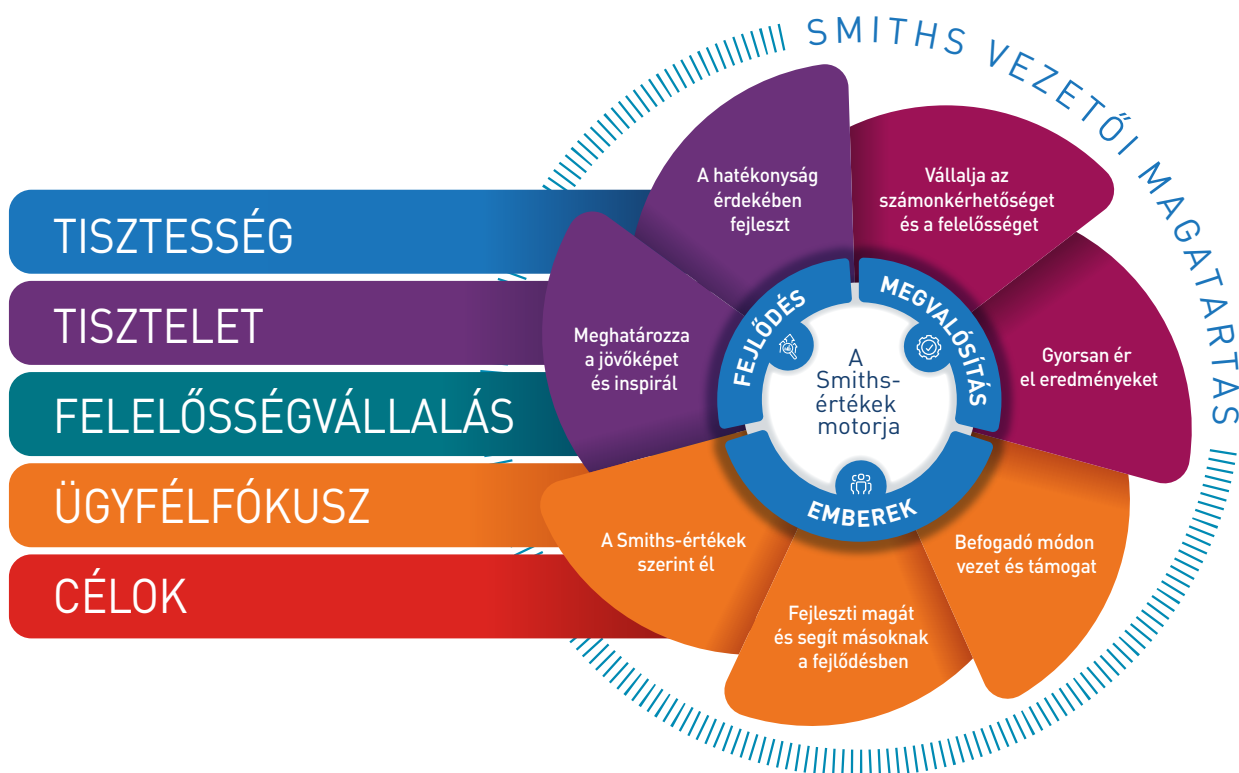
SMITHS VEZETŐI MAGATARTÁS

TISZTESSÉG

TISZTELET

FELELŐSSÉGVÁLLALÁS

ÜGYFÉLFÓKUSZ

CÉLOK

A hatékonyság érdekében fejleszt

Vállalja az számonkérhetőséget és a felelősséget

Meghatározza a jövőképet és inspirál

FEJLŐDÉS

MEGVALÓSÍTÁS

A Smiths-értékek motorja

Gyorsan ér el eredményeket

EMBEREK

A Smiths-értékek szerint él

Befogadó módon vezet és támogat

Fejleszti magát és segít másoknak a fejlődésben